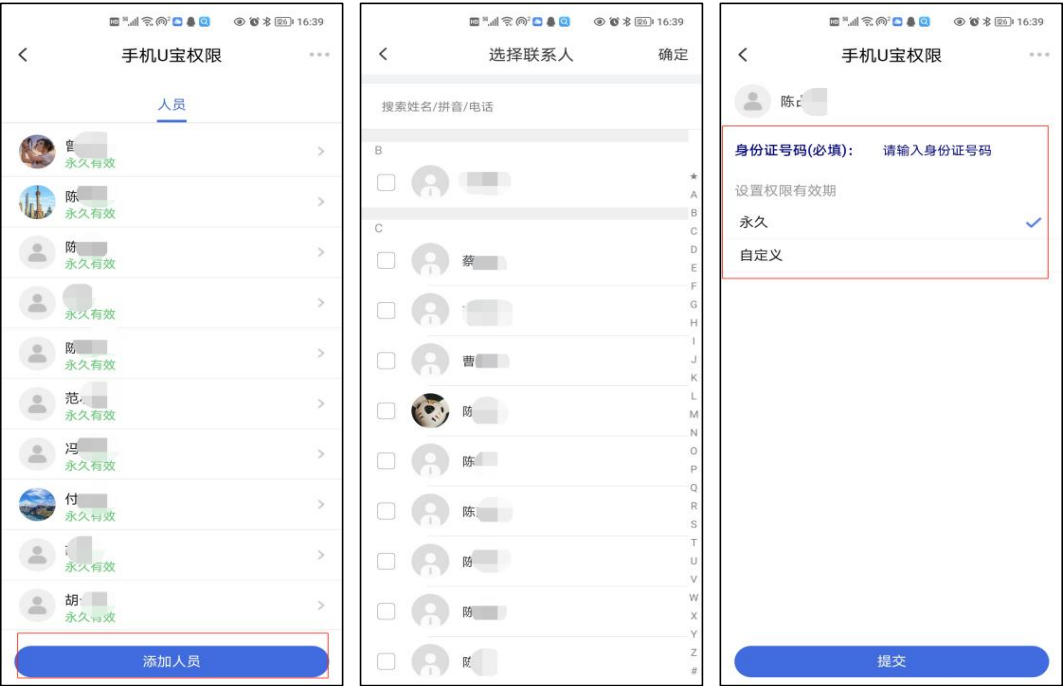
16:39
<
手机U宝权限
人员
曹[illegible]
永久有效
陈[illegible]
永久有效
陈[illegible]
永久有效
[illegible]
永久有效
陈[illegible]
永久有效
范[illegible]
永久有效
冯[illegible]
永久有效
付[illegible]
永久有效
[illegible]
永久有效
胡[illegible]
永久有效
添加人员

16:39
<
选择联系人
确定
搜索姓名/拼音/电话
B
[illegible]
C
蔡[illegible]
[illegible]
曹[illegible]
陈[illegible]
陈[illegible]
陈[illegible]
陈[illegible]
陈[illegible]
陈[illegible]
★ A B C D E F G H I J K L M N O P Q R S T U V W X Y Z #

16:39
<
手机U宝权限
陈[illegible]
身份证号码(必填): 请输入身份证号码
设置权限有效期
永久
自定义
提交